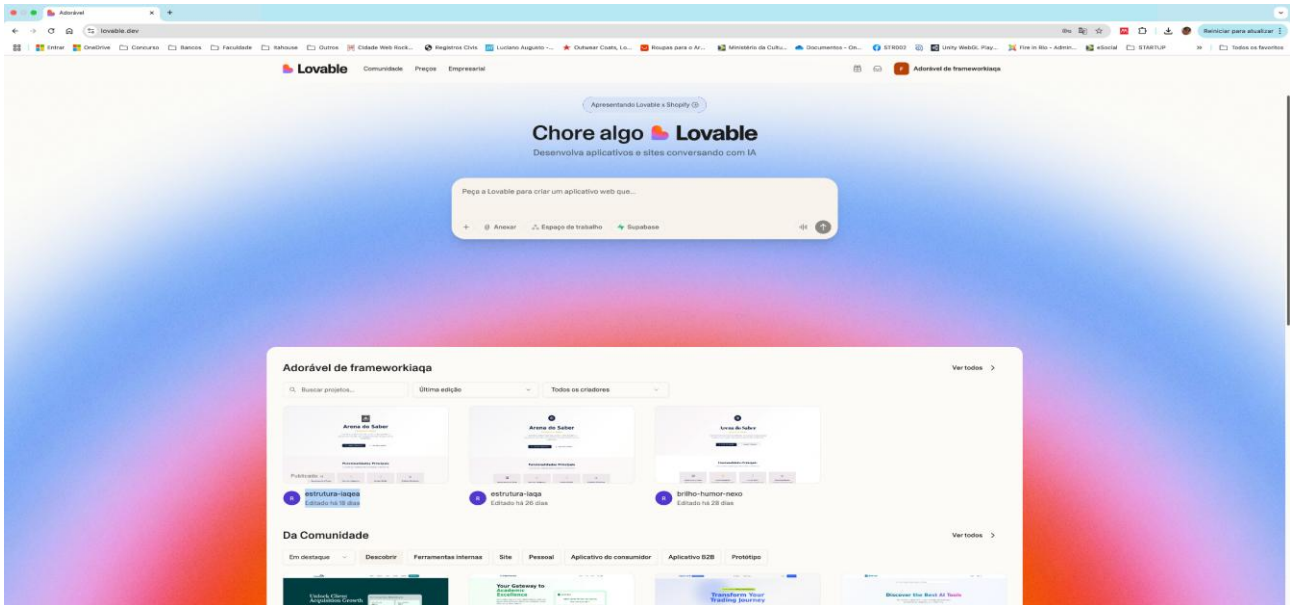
Adorável
lovable.dev
Reiniciar para atualizar
Entrar OneDrive Concurso Bancos Faculdade Itahouse Outros Cidade Web Rock... Registros Civis Luciano Augusto -... Outwear Coats, Lo... Roupas para o Ar... Ministério da Cultu... Documentos - On... STR002 Unity WebGL Play... Fire in Bio - Admin... eSocial STARTUP Todos os favoritos

Lovable Comunidade Preços Empresarial
Adorável de frameworkiaqa

Apresentando Lovable x Shopify

Chore algo Lovable

Desenvolva aplicativos e sites conversando com IA

Peça a Lovable para criar um aplicativo web que...

+ Anexar Espaço de trabalho Supabase

Adorável de frameworkiaqa
Ver todos >

Buscar projetos... Última edição Todos os criadores

Arena do Saber
Publicado
estrutura-iaqea
Editado há 18 dias

Arena do Saber
estrutura-iaqa
Editado há 26 dias

Arena do Saber
brilho-humor-nexo
Editado há 28 dias

Da Comunidade
Ver todos >

Em destaque Descobrir Ferramentas internas Site Pessoal Aplicativo do consumidor Aplicativo B2B Protótipo

Unlock Cheap Acquisition Growth
Your Gateway to Academic Excellence
Transform Your Trading Journey
Discover the Best AI Tools